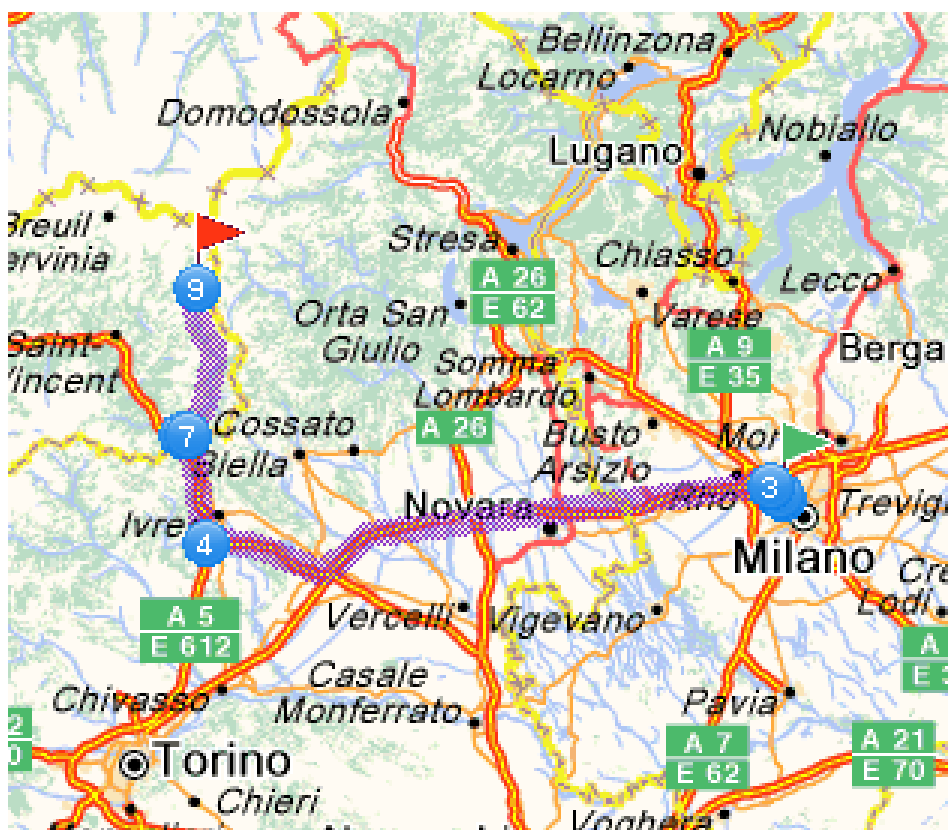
Bellinzona
Locarno
Domodossola
Nobiallo
Lugano
Breuil
rvinia
Stresa
Chiasso
A 26
E 62
Lecco
Orta San Giulio
Varese
Saint-Vincent
Somma Lombardo
A 9
E 35
Berga
Cossato
A 26
Busto Arsizio
Mo
Biella
Novara
Trevig
Ivre
Milano
Cr
Lodi
A 5
E 612
Vercelli
Vigevano
Casale Monferrato
Chivasso
Pavia
Torino
A 7
E 62
A 21
E 70
Chieri
Voghera
9
7
4
3